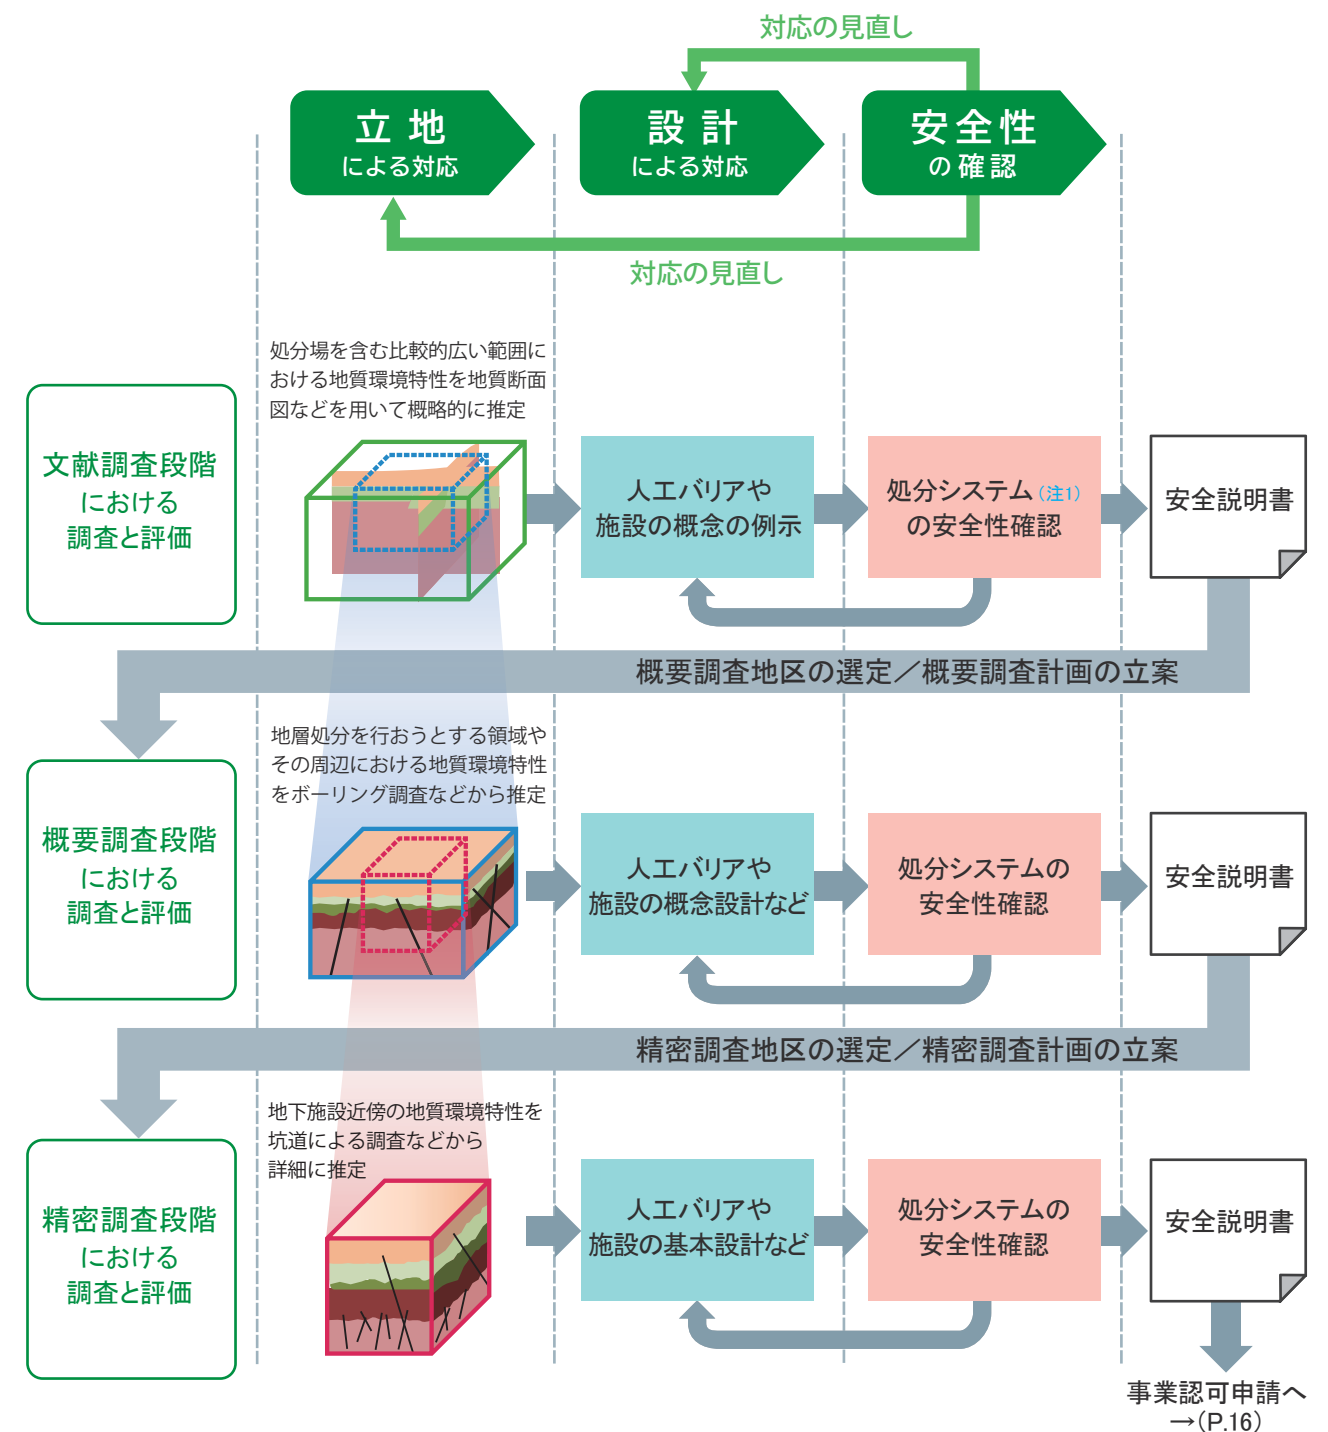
対応の見直し

立 地
による対応

設 計
による対応

安全性
の 確 認

対応の見直し

処分場を含む比較的広い範囲における地質環境特性を地質断面図などを用いて概略的に推定

文献調査段階
における
調査と評価

人工バリアや
施設の概念の例示

処分システム(注1)
の安全性確認

安全説明書

概要調査地区の選定／概要調査計画の立案

地層処分を行おうとする領域やその周辺における地質環境特性をボーリング調査などから推定

概要調査段階
における
調査と評価

人工バリアや
施設の概念設計など

処分システムの
安全性確認

安全説明書

精密調査地区の選定／精密調査計画の立案

地下施設近傍の地質環境特性を坑道による調査などから詳細に推定

精密調査段階
における
調査と評価

人工バリアや
施設の基本設計など

処分システムの
安全性確認

安全説明書

事業認可申請へ
→(P.16)